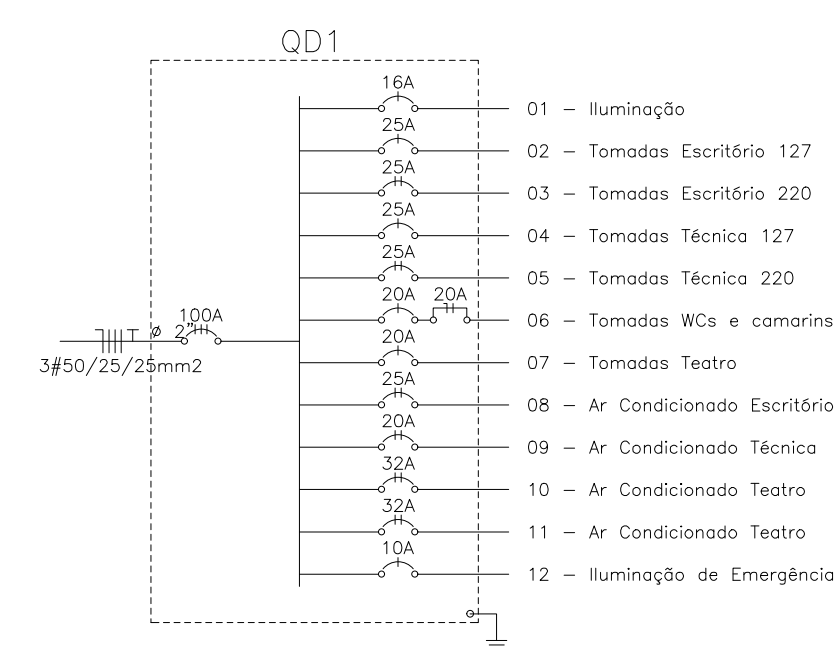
QD1

100A
ø 2"
3#50/25/25mm2

16A
01 – Iluminação
25A
02 – Tomadas Escritório 127
25A
03 – Tomadas Escritório 220
25A
04 – Tomadas Técnica 127
25A
05 – Tomadas Técnica 220
20A 20A
06 – Tomadas WCs e camarins
20A
07 – Tomadas Teatro
25A
08 – Ar Condicionado Escritório
20A
09 – Ar Condicionado Técnica
32A
10 – Ar Condicionado Teatro
32A
11 – Ar Condicionado Teatro
10A
12 – Iluminação de Emergência